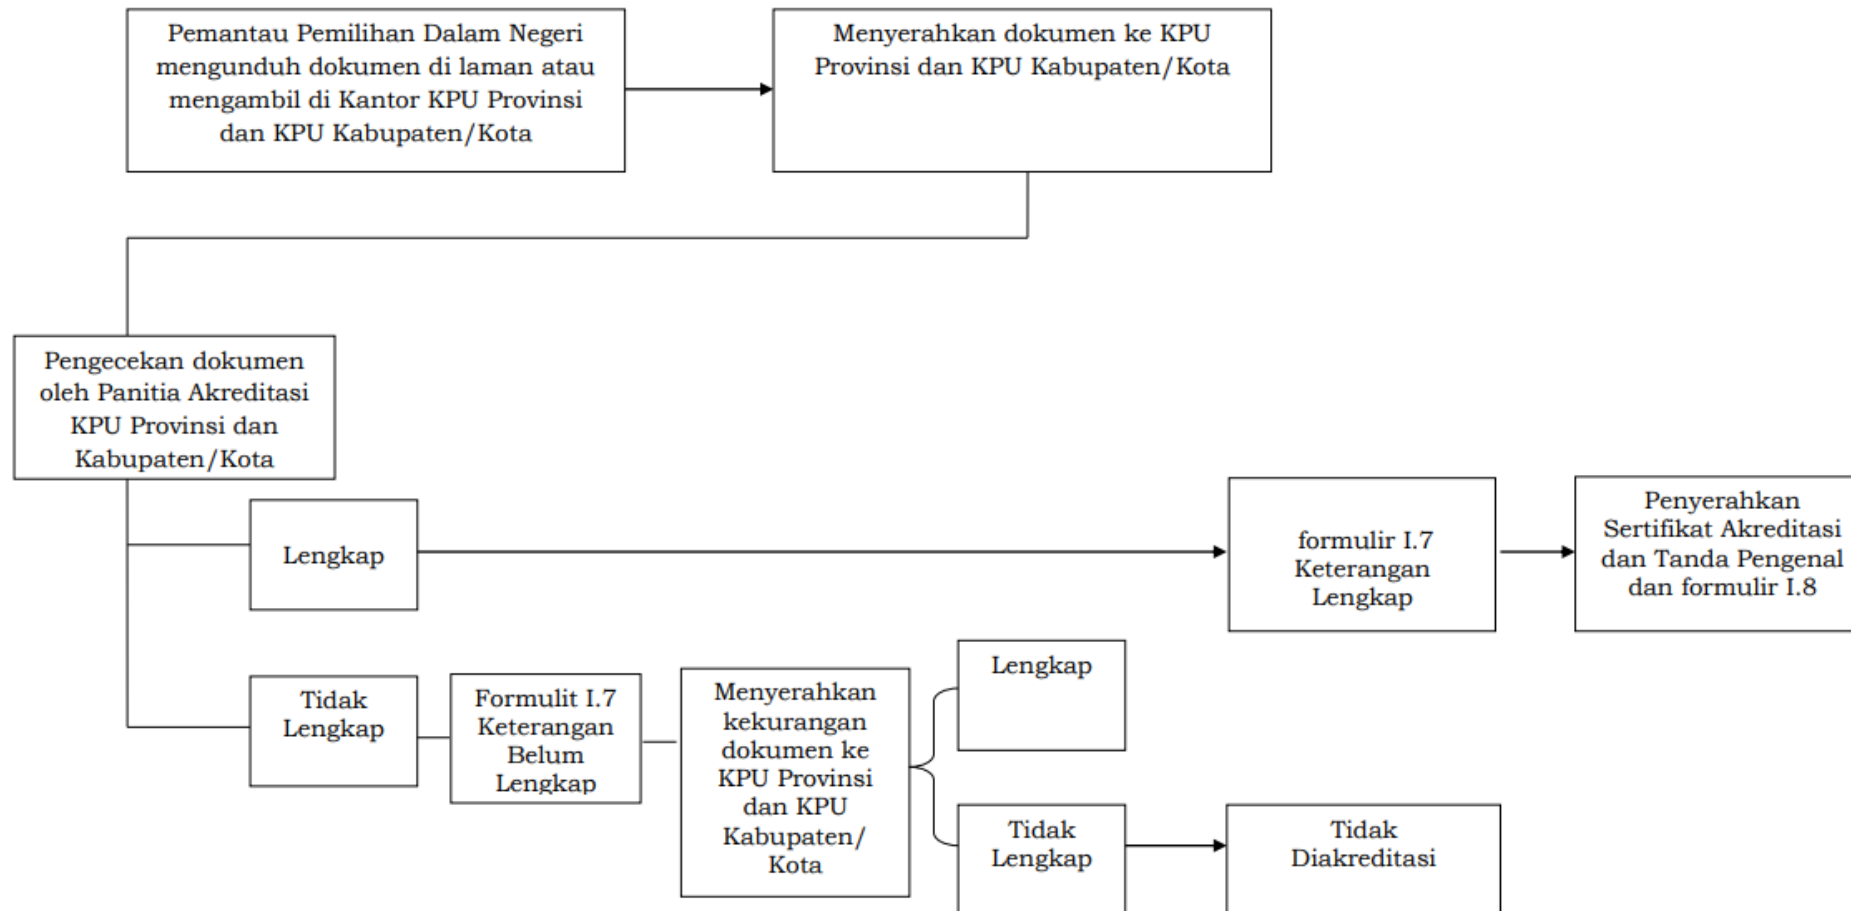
Pemantau Pemilihan Dalam Negeri mengunduh dokumen di laman atau mengambil di Kantor KPU Provinsi dan KPU Kabupaten/Kota

Menyerahkan dokumen ke KPU Provinsi dan KPU Kabupaten/Kota

Pengecekan dokumen oleh Panitia Akreditasi KPU Provinsi dan Kabupaten/Kota

Lengkap

formulir I.7 Keterangan Lengkap

Penyerahkan Sertifikat Akreditasi dan Tanda Pengenal dan formulir I.8

Tidak Lengkap

Formulit I.7 Keterangan Belum Lengkap

Menyerahkan kekurangan dokumen ke KPU Provinsi dan KPU Kabupaten/ Kota

Lengkap

Tidak Lengkap

Tidak Diakreditasi